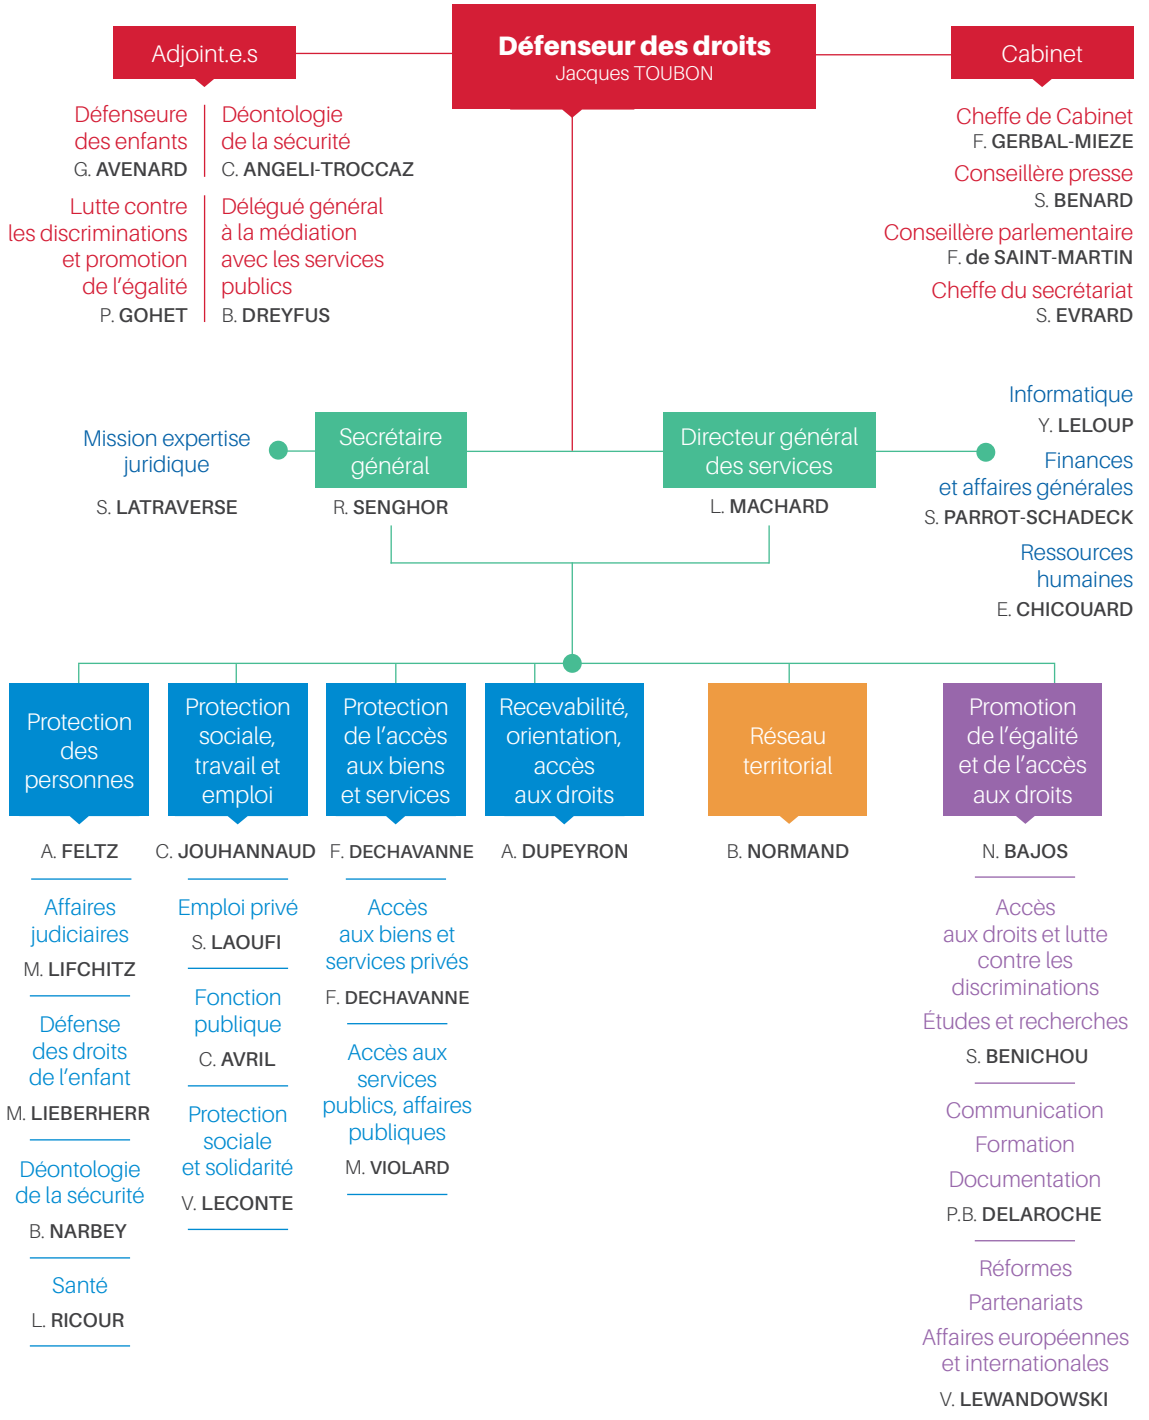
Défenseur des droits
Jacques TOUBON

Adjoint.e.s

Défenseure des enfants
G. AVENARD

Déontologie de la sécurité
C. ANGELI-TROCCAZ

Lutte contre les discriminations et promotion de l'égalité
P. GOHET

Délégué général à la médiation avec les services publics
B. DREYFUS

Cabinet

Cheffe de Cabinet
F. GERBAL-MIEZE

Conseillère presse
S. BENARD

Conseillère parlementaire
F. de SAINT-MARTIN

Cheffe du secrétariat
S. EVRARD

Mission expertise juridique
S. LATRAVERSE

Secrétaire général
R. SENGHOR

Directeur général des services
L. MACHARD

Informatique
Y. LELOUP

Finances et affaires générales
S. PARROT-SCHADECK

Ressources humaines
E. CHICOUARD

Protection des personnes
A. FELTZ

Affaires judiciaires
M. LIFCHITZ

Défense des droits de l'enfant
M. LIEBERHERR

Déontologie de la sécurité
B. NARBEY

Santé
L. RICOUR

Protection sociale, travail et emploi
C. JOUHANNAUD

Emploi privé
S. LAOUFI

Fonction publique
C. AVRIL

Protection sociale et solidarité
V. LECONTE

Protection de l'accès aux biens et services
F. DECHAVANNE

Accès aux biens et services privés
F. DECHAVANNE

Accès aux services publics, affaires publiques
M. VIOLARD

Recevabilité, orientation, accès aux droits
A. DUPEYRON

Réseau territorial
B. NORMAND

Promotion de l'égalité et de l'accès aux droits
N. BAJOS

Accès aux droits et lutte contre les discriminations
Études et recherches
S. BENICHOU

Communication
Formation
Documentation
P.B. DELAROCHE

Réformes
Partenariats
Affaires européennes et internationales
V. LEWANDOWSKI